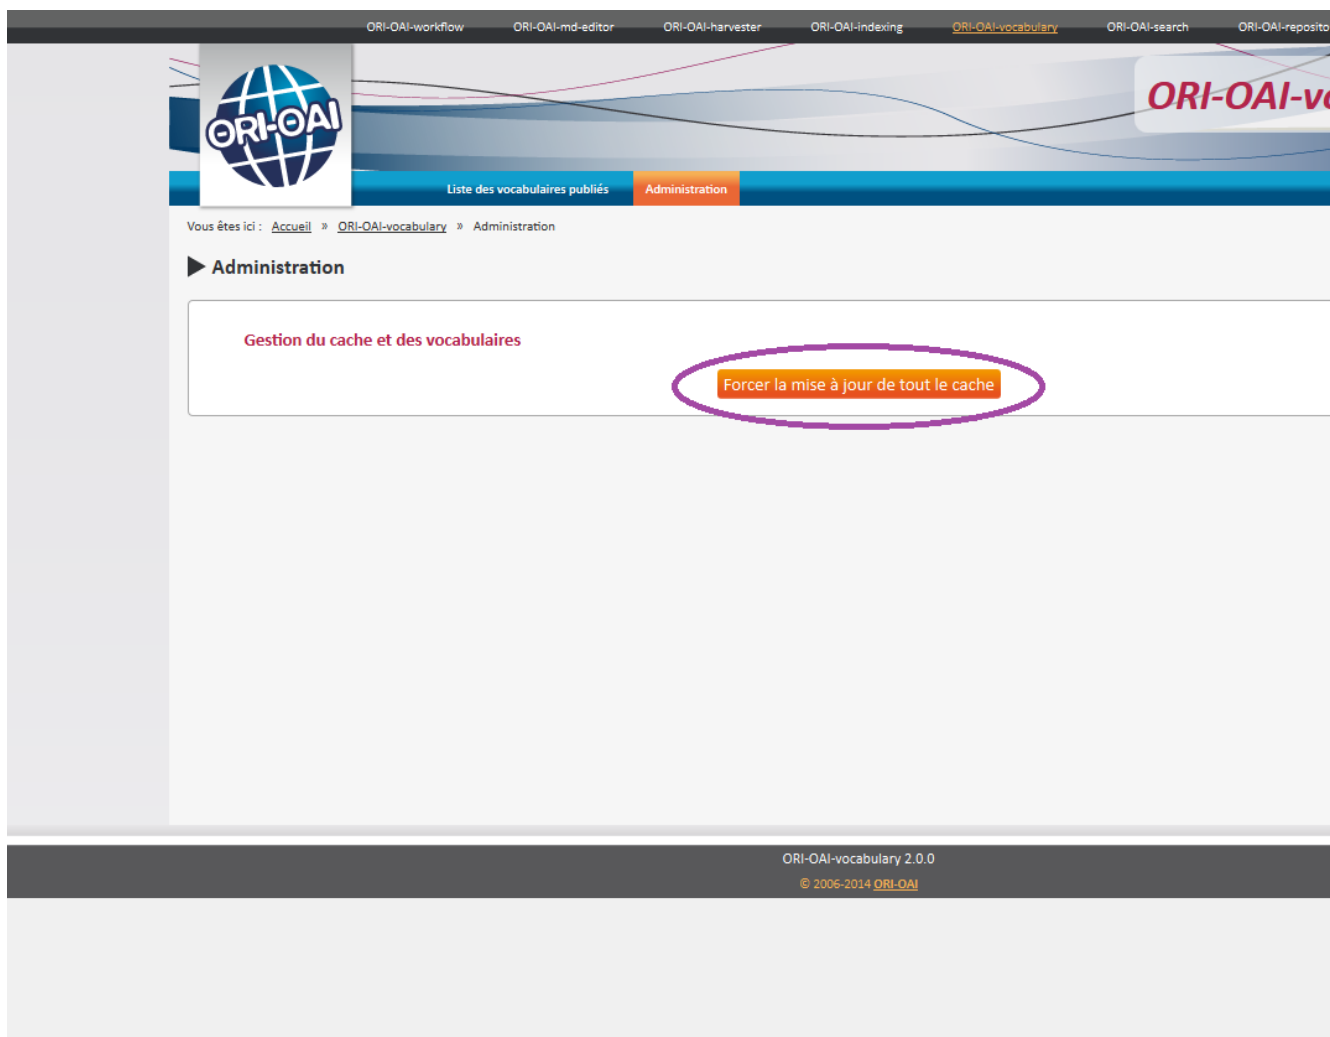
ORI-OAI-workflow ORI-OAI-md-editor ORI-OAI-harvester ORI-OAI-indexing ORI-OAI-vocabulary ORI-OAI-search ORI-OAI-reposito

ORI-OAI

ORI-OAI-vo

Liste des vocabulaires publiés Administration

Vous êtes ici : Accueil » ORI-OAI-vocabulary » Administration

Administration

Gestion du cache et des vocabulaires

Forcer la mise à jour de tout le cache

ORI-OAI-vocabulary 2.0.0

© 2006-2014 ORI-OAI